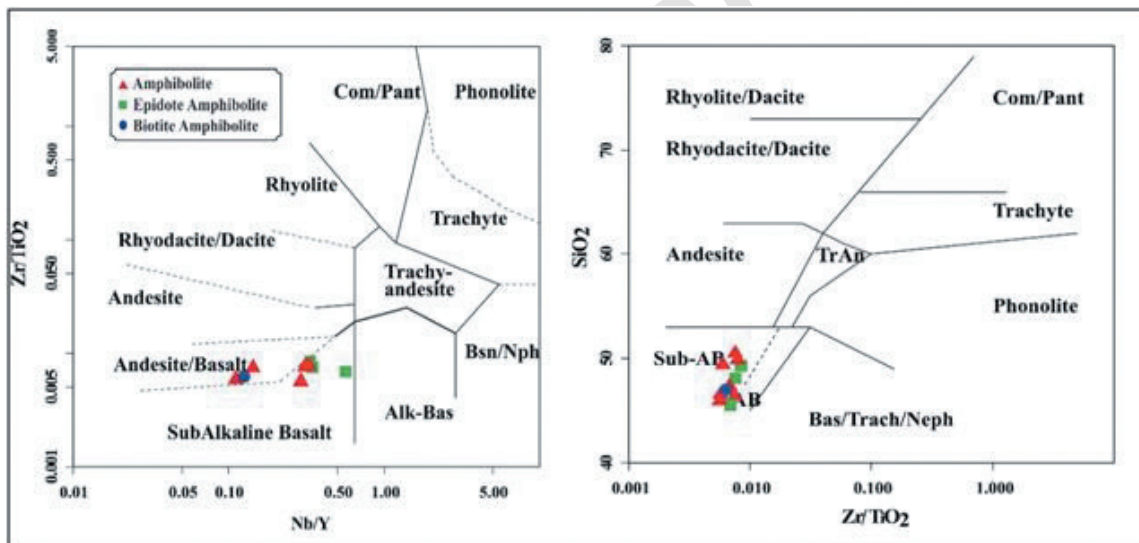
5.000
0.500
0.050
0.005
0.001
Zr/TiO2
Amphibolite
Epidote Amphibolite
Biotite Amphibolite
Com/Pant
Phonolite
Rhyolite
Trachyte
Rhyodacite/Dacite
Trachy-andesite
Andesite
Andesite/Basalt
Bsn/Nph
Alk-Bas
SubAlkaline Basalt
0.01
0.05
0.10
0.50
1.00
5.00
Nb/Y

80
70
60
50
40
SiO2
Rhyolite/Dacite
Com/Pant
Rhyodacite/Dacite
Trachyte
Andesite
TrAn
Phonolite
Sub-AB
AB
Bas/Trach/Neph
0.001
0.010
0.100
1.000
Zr/TiO2